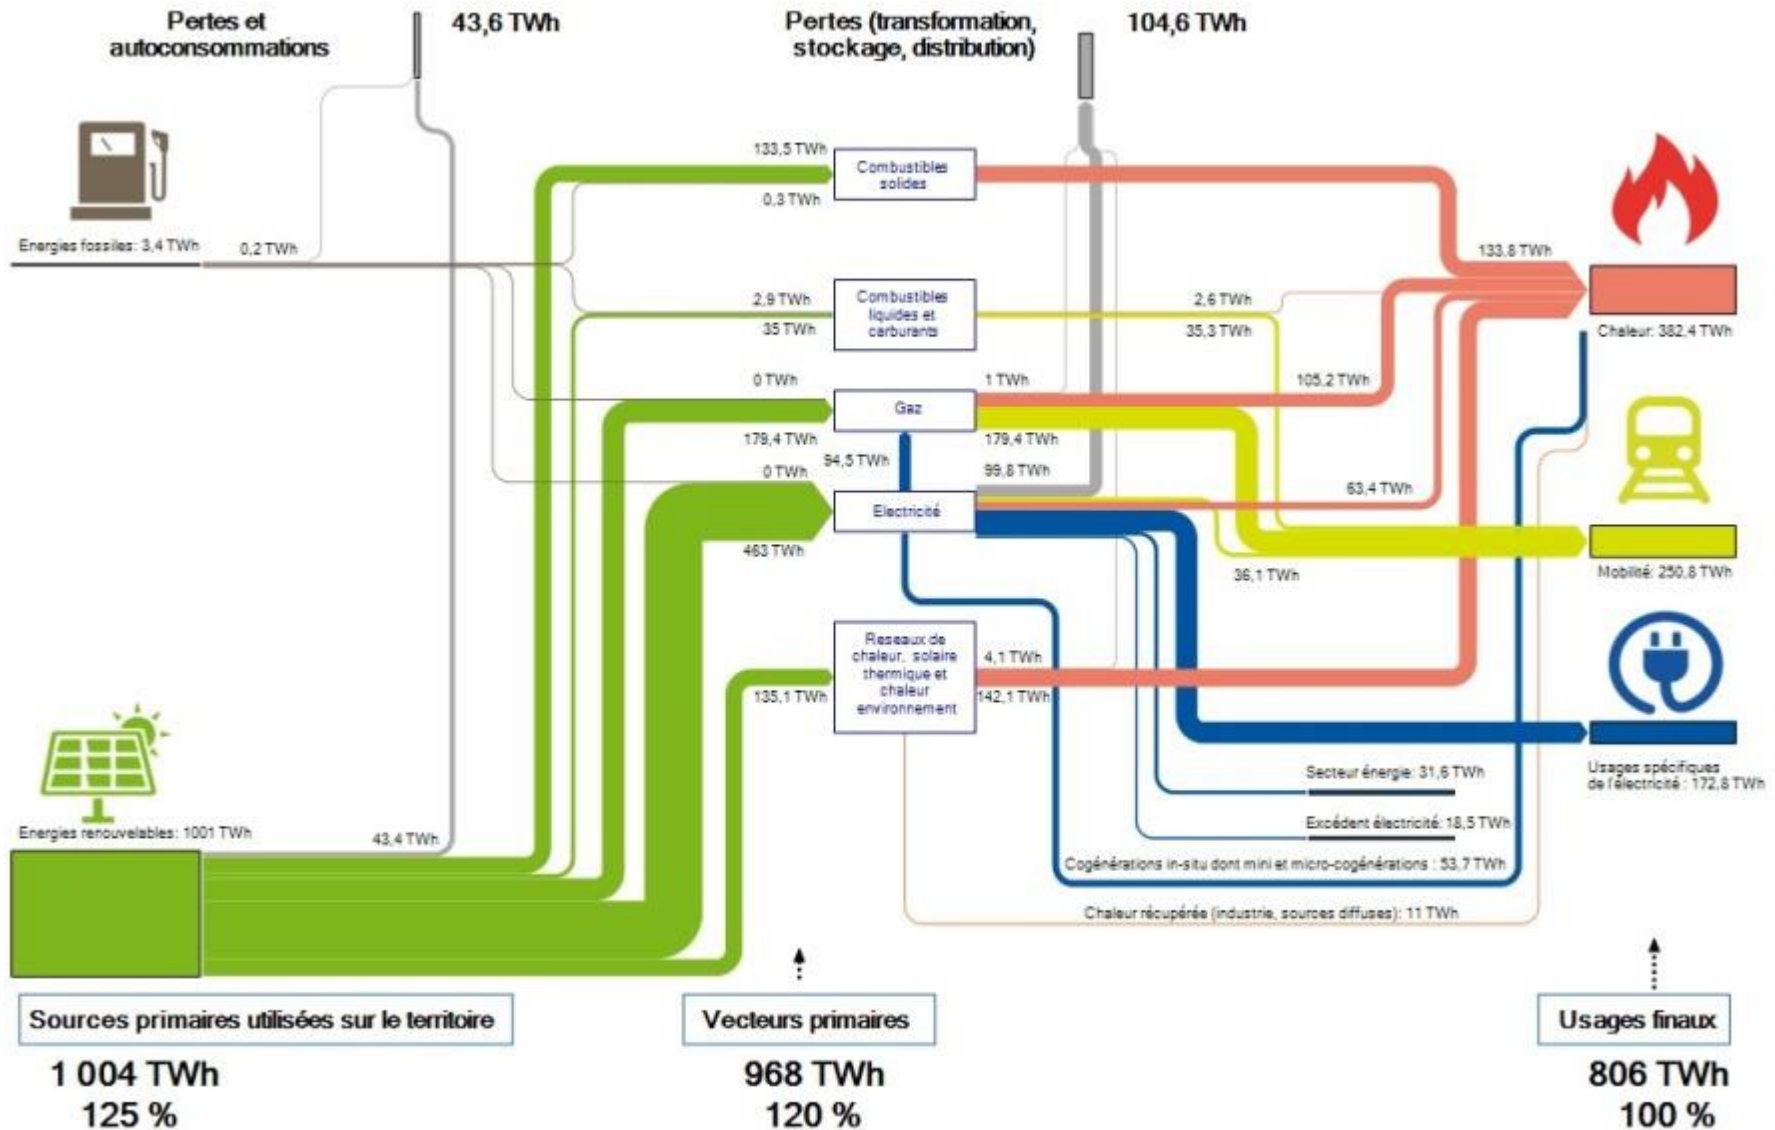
Pertes et autoconsommations

43,6 TWh

Pertes (transformation, stockage, distribution)

104,6 TWh

Energies fossiles: 3,4 TWh

0,2 TWh

133,5 TWh

Combustibles solides

0,3 TWh

2,9 TWh

Combustibles liquides et carburants

35 TWh

0 TWh

Gaz

179,4 TWh

0 TWh

94,5 TWh

Electricité

463 TWh

Reseaux de chaleur, solaire thermique et chaleur environnement

135,1 TWh

4,1 TWh

142,1 TWh

1 TWh

179,4 TWh

99,8 TWh

2,6 TWh

35,3 TWh

105,2 TWh

63,4 TWh

36,1 TWh

133,8 TWh

Chaleur: 382,4 TWh

Mobilité: 250,8 TWh

Usages spécifiques de l'électricité : 172,8 TWh

Secteur énergie: 31,6 TWh

Excédent électricité: 18,5 TWh

Cogénérations in-situ dont mini et micro-cogénérations : 53,7 TWh

Chaleur récupérée (industrie, sources diffuses): 11 TWh

Energies renouvelables: 1001 TWh

43,4 TWh

Sources primaires utilisées sur le territoire

1 004 TWh
125 %

Vecteurs primaires

968 TWh
120 %

Usages finaux

806 TWh
100 %